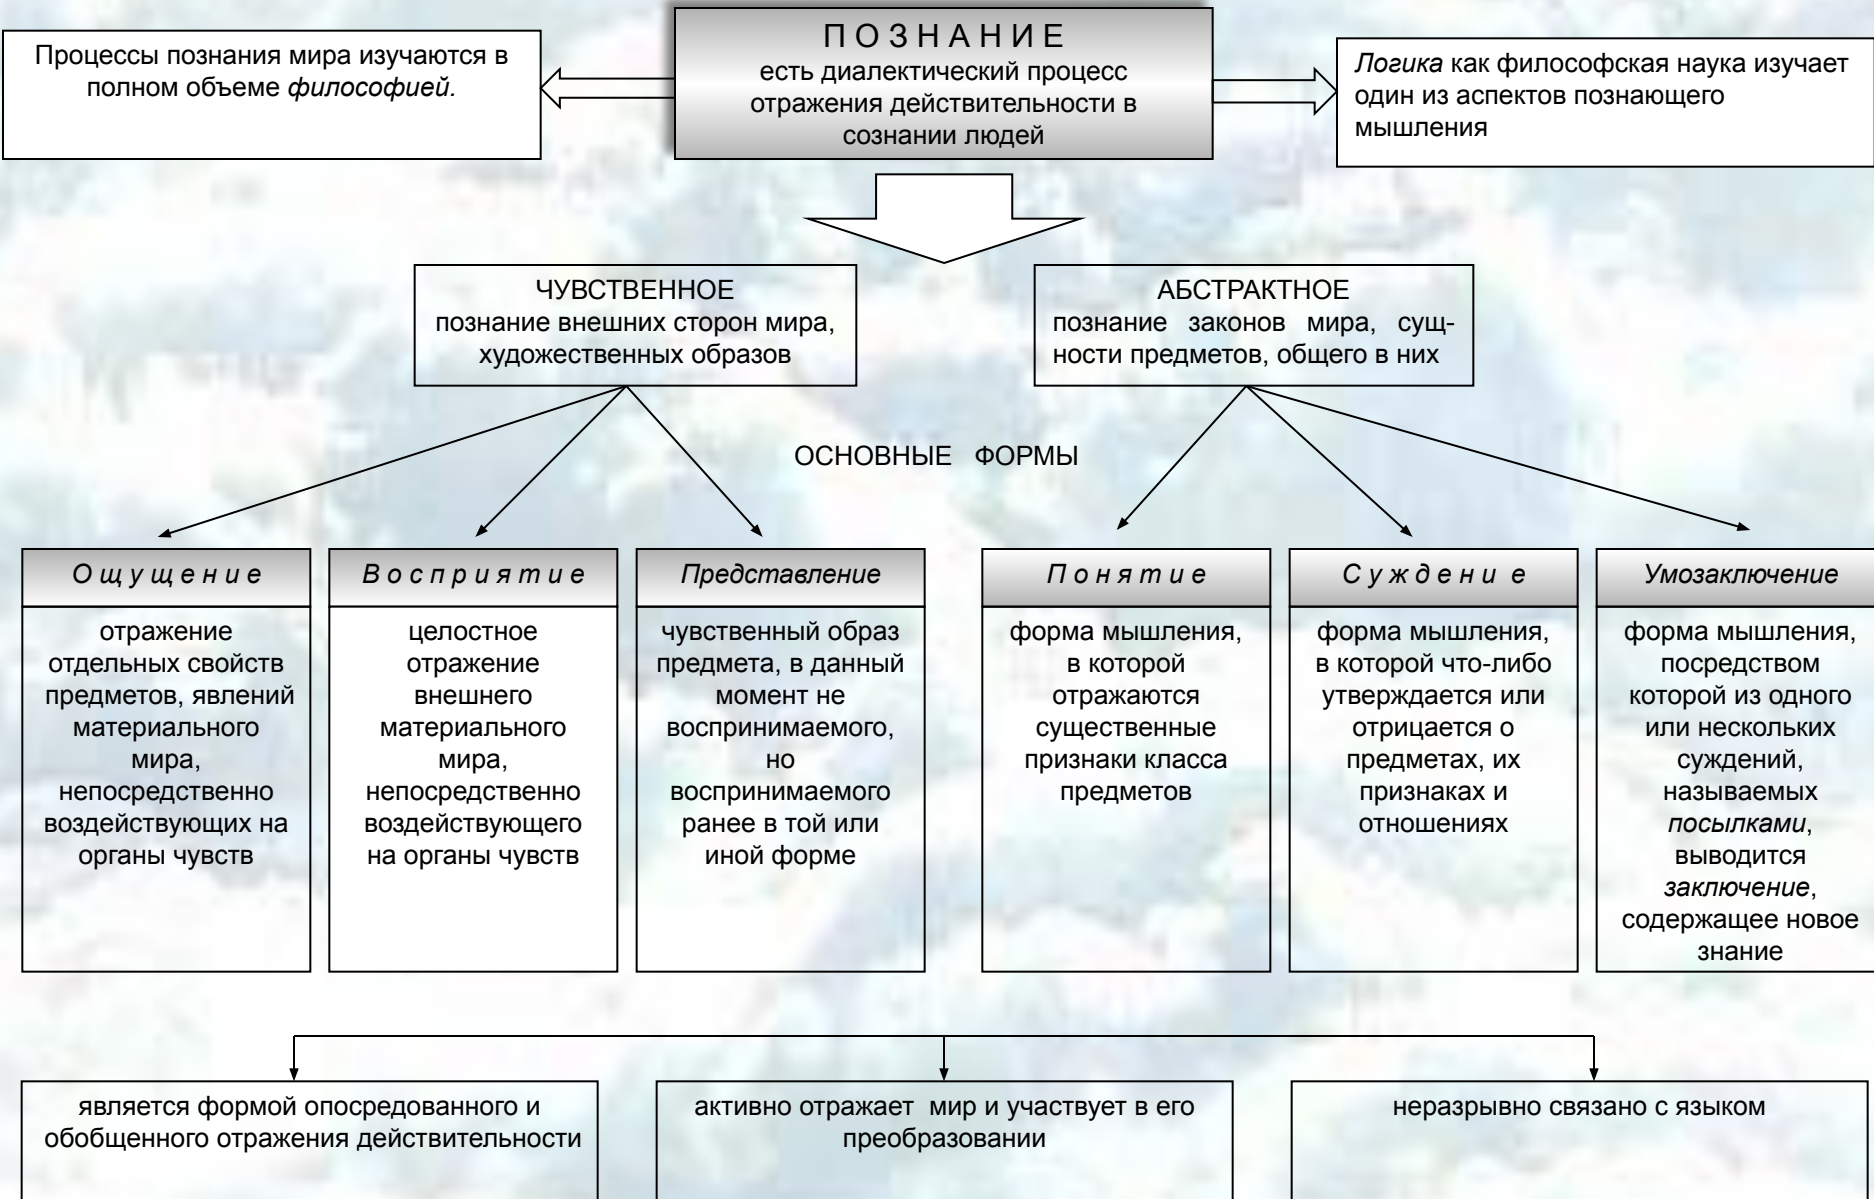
Процессы познания мира изучаются в полном объеме философией.

П О З Н А Н И Е
есть диалектический процесс отражения действительности в сознании людей

Логика как философская наука изучает один из аспектов познающего мышления

ЧУВСТВЕННОЕ
познание внешних сторон мира, художественных образов

АБСТРАКТНОЕ
познание законов мира, сущности предметов, общего в них

ОСНОВНЫЕ ФОРМЫ

О щ у щ е н и е
отражение отдельных свойств предметов, явлений материального мира, непосредственно воздействующих на органы чувств

В о с п р и я т и е
целостное отражение внешнего материального мира, непосредственно воздействующего на органы чувств

Представление
чувственный образ предмета, в данный момент не воспринимаемого, но воспринимаемого ранее в той или иной форме

П о н я т и е
форма мышления, в которой отражаются существенные признаки класса предметов

С у ж д е н и е
форма мышления, в которой что-либо утверждается или отрицается о предметах, их признаках и отношениях

Умозаключение
форма мышления, посредством которой из одного или нескольких суждений, называемых посылками, выводится заключение, содержащее новое знание

является формой опосредованного и обобщенного отражения действительности

активно отражает мир и участвует в его преобразовании

неразрывно связано с языком